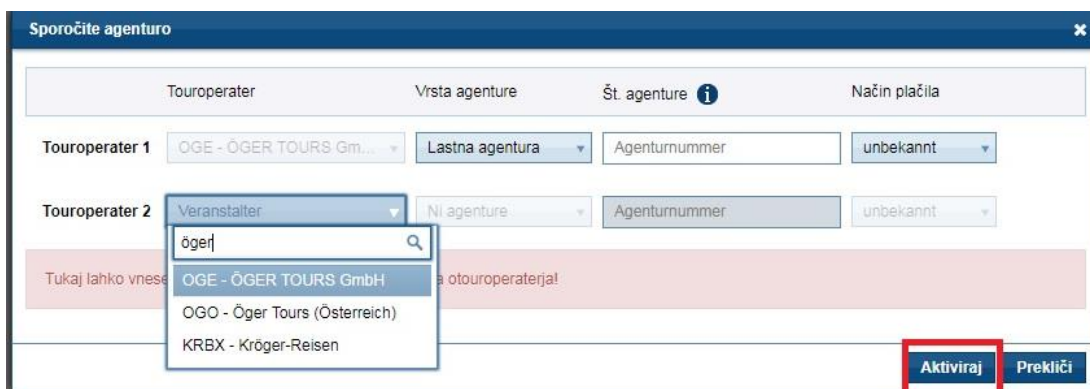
Sporočite agenturo

| | Touroperater | Vrsta agenture | Št. agenture | Način plačila |
|---|---|---|---|---|
| Touroperater 1 | OGE - ÖGER TOURS Gm... | Lastna agentura | Agenturnummer | unbekannt |
| Touroperater 2 | Veranstalter | Ni agenture | Agenturnummer | unbekannt |

öger

OGE - ÖGER TOURS GmbH

OGO - Öger Tours (Österreich)

KRBX - Kröger-Reisen

Tukaj lahko vnese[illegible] a otouroperaterja!

Aktiviraj Prekliči